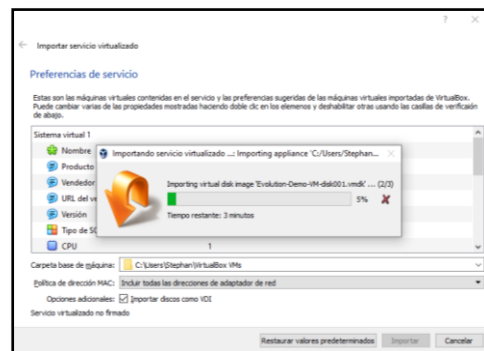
?
×
← Importar servicio virtualizado

Preferencias de servicio

Estas son las máquinas virtuales contenidas en el servicio y las preferencias sugeridas de las máquinas virtuales importadas de VirtualBox. Puede cambiar varias de las propiedades mostradas haciendo doble clic en los elementos y deshabilitar otras usando las casillas de verificación de abajo.

Sistema virtual 1
Nombre
Producto
Vendedor
URL del ve
Versión
Tipo de S
CPU 1

Importando servicio virtualizado ...: Importing appliance 'C:/Users/Stephan... ×
Importing virtual disk image 'Evolution-Demo-VM-disk001.vmdk' ... (2/3)
5%
Tiempo restante: 3 minutos

Carpeta base de máquina: C:\Users\Stephan\VirtualBox VMs
Política de dirección MAC: Incluir todas las direcciones de adaptador de red
Opciones adicionales: Importar discos como VDI
Servicio virtualizado no firmado

Restaurar valores predeterminados Importar Cancelar